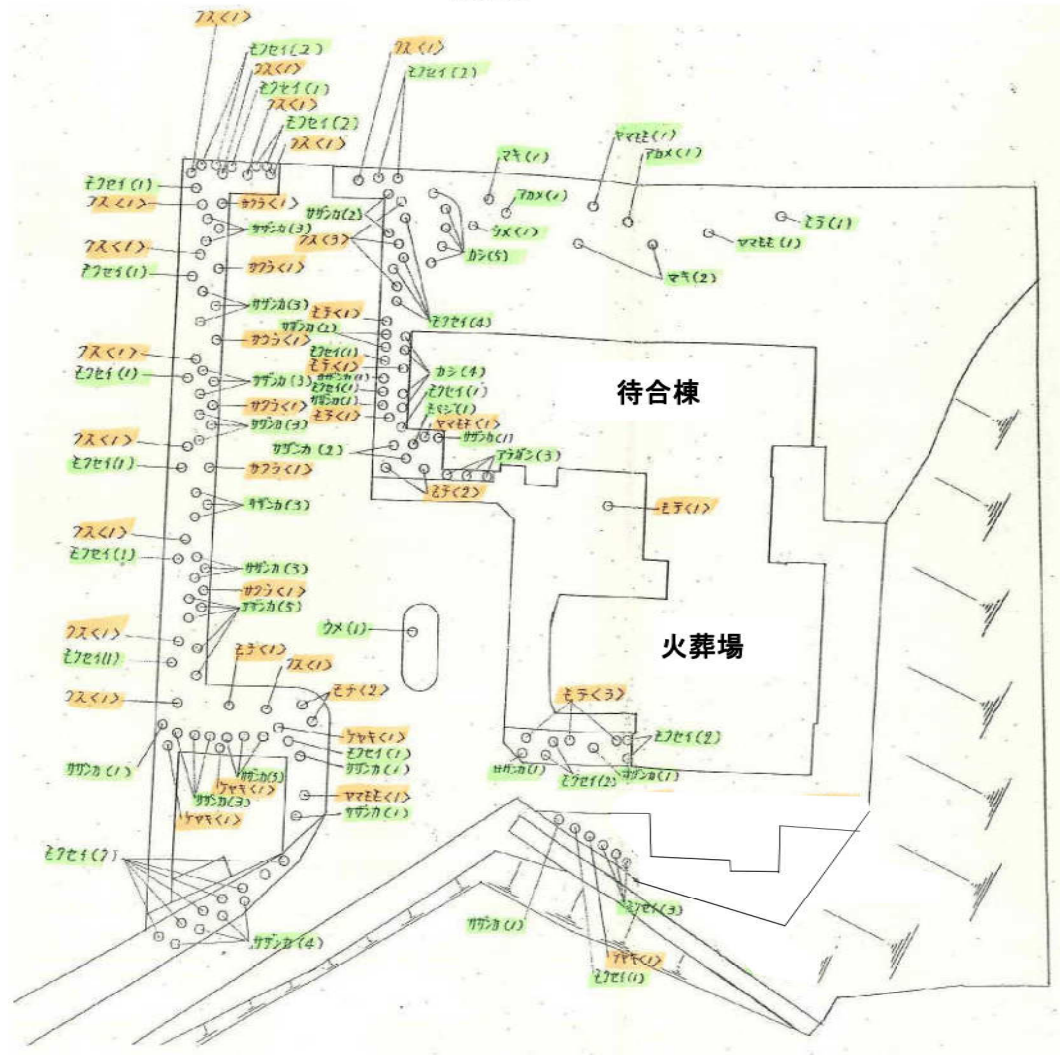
クス(1)
モクセイ(2)
クス(1)
モクセイ(1)
クス(1)
モクセイ(2)
クス(1)
クス(1)
モクセイ(2)
マキ(1)
ヤマモモ(1)
アカメ(1)
モクセイ(1)
クス(1)
サクラ(1)
サザンカ(2)
アカメ(1)
サザンカ(3)
ウメ(1)
モミ(1)
クス(1)
クス(3)
カシ(5)
ヤマモモ(1)
モクセイ(1)
サクラ(1)
マキ(2)
サザンカ(3)
モテ(1)
モクセイ(4)
サザンカ(2)
サクラ(1)
クス(1)
モクセイ(1)
モテ(1)
カシ(4)
モクセイ(1)
サザンカ(3)
サザンカ(1)
モクセイ(1)
モクセイ(1)
サクラ(1)
サザンカ(1)
モミジ(1)
サザンカ(3)
モテ(1)
待合棟
ヤマモモ(1)
クス(1)
サザンカ(1)
モクセイ(1)
サザンカ(2)
サクラ(1)
アラガシ(3)
モテ(2)
サザンカ(3)
モテ(1)
クス(1)
モクセイ(1)
サザンカ(3)
サクラ(1)
サザンカ(5)
クス(1)
ウメ(1)
モクセイ(1)
火葬場
モテ(1)
クス(1)
クス(1)
モテ(2)
モテ(3)
ケヤキ(1)
モクセイ(1)
サザンカ(1)
サザンカ(1)
サザンカ(3)
モクセイ(2)
ケヤキ(1)
サザンカ(1)
サザンカ(3)
サザンカ(1)
モクセイ(2)
ケヤキ(1)
ヤマモモ(1)
サザンカ(1)
モクセイ(7)
モクセイ(3)
サザンカ(4)
サザンカ(1)
ケヤキ(1)
モクセイ(1)